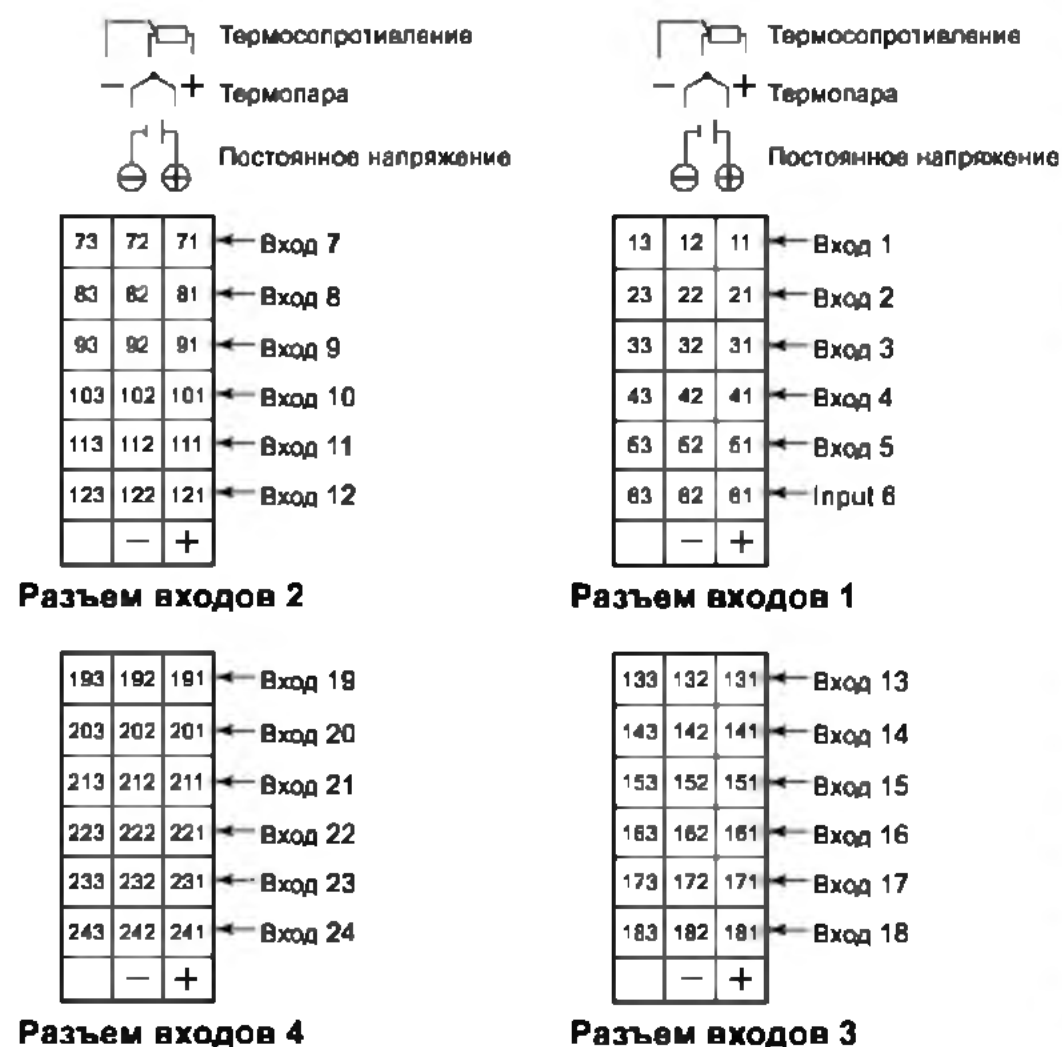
Термосопротивление
$-$ $+$ Термопара
Постоянное напряжение
$\ominus$ $\oplus$

| 73 | 72 | 71 | Вход 7 |
|---|---|---|---|
| 83 | 82 | 81 | Вход 8 |
| 93 | 92 | 91 | Вход 9 |
| 103 | 102 | 101 | Вход 10 |
| 113 | 112 | 111 | Вход 11 |
| 123 | 122 | 121 | Вход 12 |
| | − | + | |

Разъем входов 2

Термосопротивление
$-$ $+$ Термопара
Постоянное напряжение
$\ominus$ $\oplus$

| 13 | 12 | 11 | Вход 1 |
|---|---|---|---|
| 23 | 22 | 21 | Вход 2 |
| 33 | 32 | 31 | Вход 3 |
| 43 | 42 | 41 | Вход 4 |
| 53 | 52 | 51 | Вход 5 |
| 63 | 62 | 61 | Input 6 |
| | − | + | |

Разъем входов 1

| 193 | 192 | 191 | Вход 19 |
|---|---|---|---|
| 203 | 202 | 201 | Вход 20 |
| 213 | 212 | 211 | Вход 21 |
| 223 | 222 | 221 | Вход 22 |
| 233 | 232 | 231 | Вход 23 |
| 243 | 242 | 241 | Вход 24 |
| | − | + | |

Разъем входов 4

| 133 | 132 | 131 | Вход 13 |
|---|---|---|---|
| 143 | 142 | 141 | Вход 14 |
| 153 | 152 | 151 | Вход 15 |
| 163 | 162 | 161 | Вход 16 |
| 173 | 172 | 171 | Вход 17 |
| 183 | 182 | 181 | Вход 18 |
| | − | + | |

Разъем входов 3